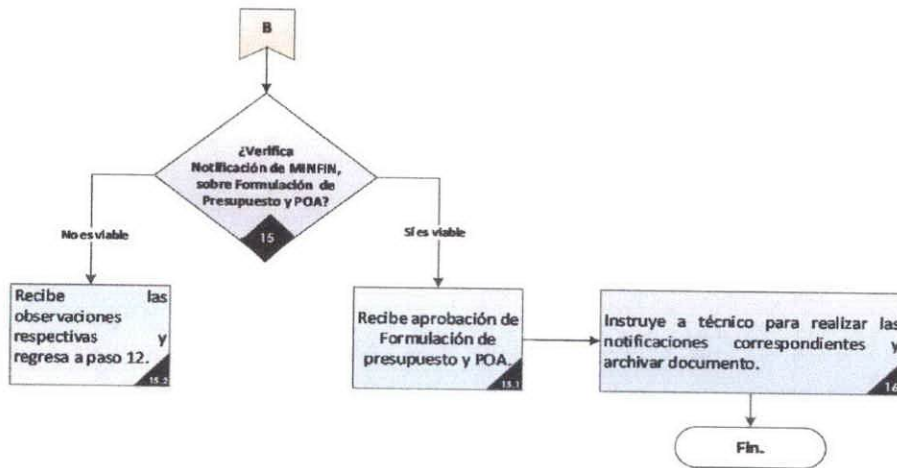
B

¿Verifica Notificación de MINFIN, sobre Formulación de Presupuesto y POA?

15

No es viable

Sí es viable

Recibe las observaciones respectivas y regresa a paso 12.

15.2

Recibe aprobación de Formulación de presupuesto y POA.

15.1

Instruye a técnico para realizar las notificaciones correspondientes y archivar documento.

16

Fin.